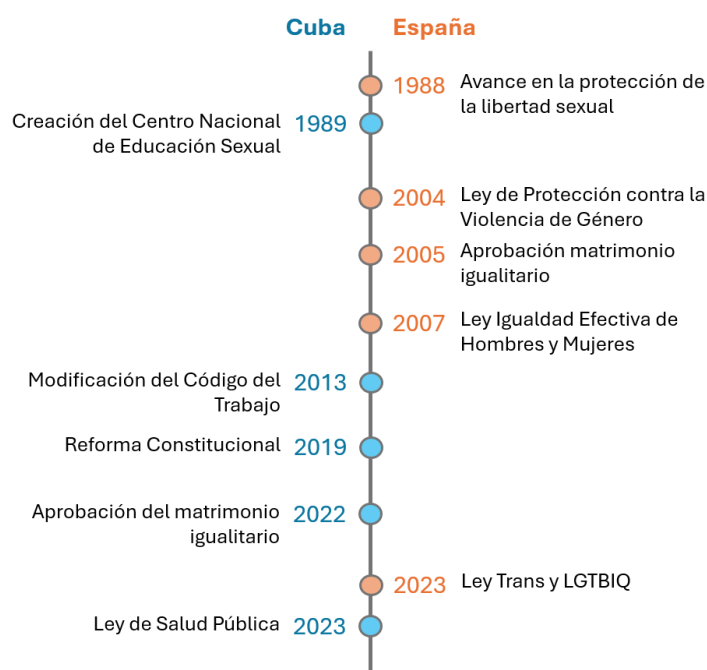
Cuba España

1988 Avance en la protección de la libertad sexual

Creación del Centro Nacional de Educación Sexual 1989

2004 Ley de Protección contra la Violencia de Género

2005 Aprobación matrimonio igualitario

2007 Ley Igualdad Efectiva de Hombres y Mujeres

Modificación del Código del Trabajo 2013

Reforma Constitucional 2019

Aprobación del matrimonio igualitario 2022

2023 Ley Trans y LGTBIQ

Ley de Salud Pública 2023